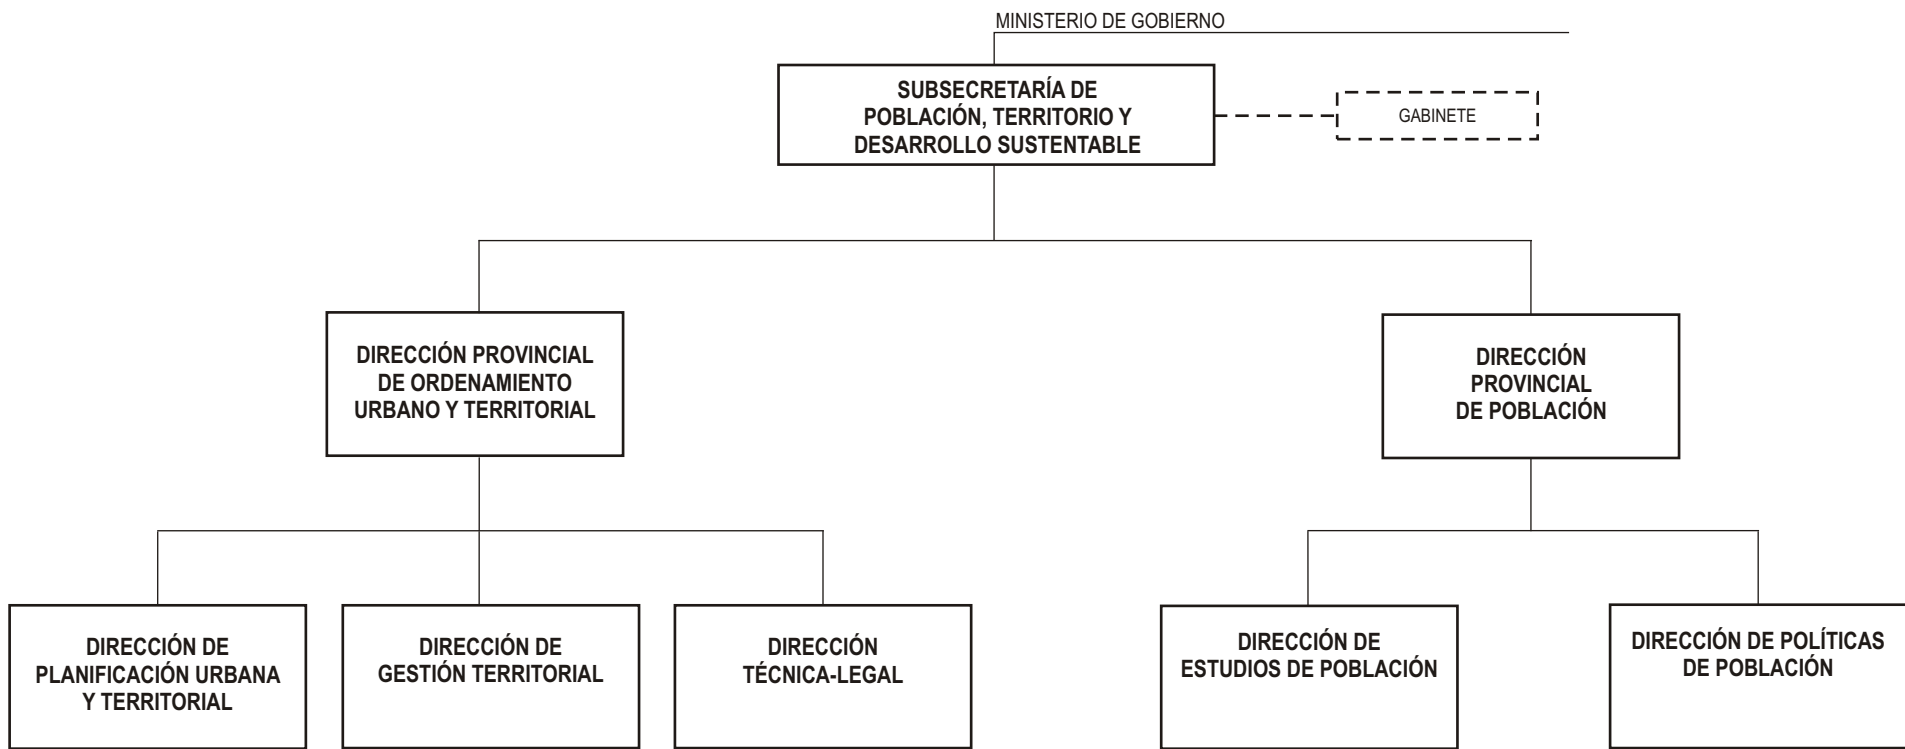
MINISTERIO DE GOBIERNO

SUBSECRETARÍA DE POBLACIÓN, TERRITORIO Y DESARROLLO SUSTENTABLE

GABINETE

DIRECCIÓN PROVINCIAL DE ORDENAMIENTO URBANO Y TERRITORIAL

DIRECCIÓN PROVINCIAL DE POBLACIÓN

DIRECCIÓN DE PLANIFICACIÓN URBANA Y TERRITORIAL

DIRECCIÓN DE GESTIÓN TERRITORIAL

DIRECCIÓN TÉCNICA-LEGAL

DIRECCIÓN DE ESTUDIOS DE POBLACIÓN

DIRECCIÓN DE POLÍTICAS DE POBLACIÓN